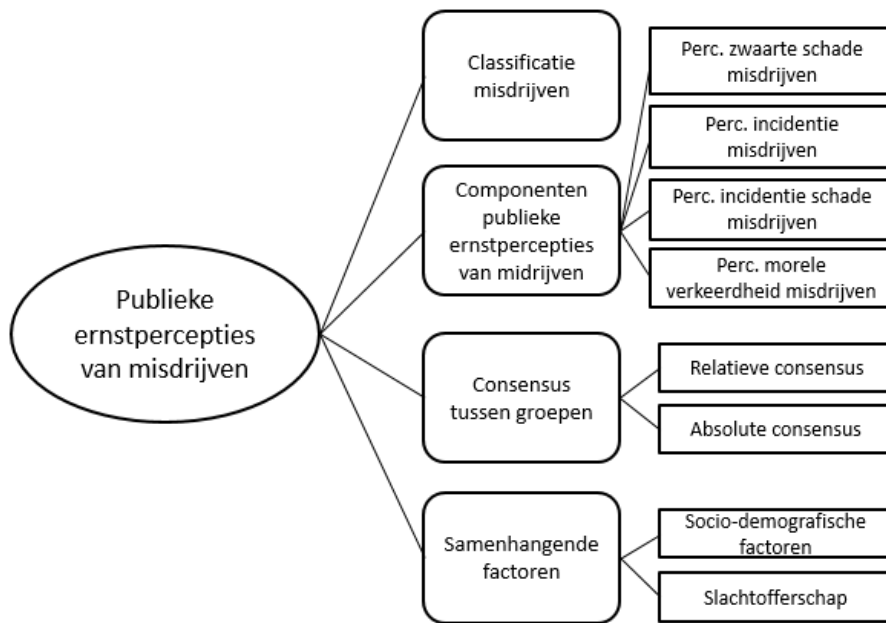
Publieke ernstpercepties van misdrijven

Classificatie misdrijven

Componenten publieke ernstpercepties van midrijven

Perc. zwaarte schade misdrijven

Perc. incidentie misdrijven

Perc. incidentie schade misdrijven

Perc. morele verkeerdheid misdrijven

Consensus tussen groepen

Relatieve consensus

Absolute consensus

Samenhangende factoren

Socio-demografische factoren

Slachtofferschap